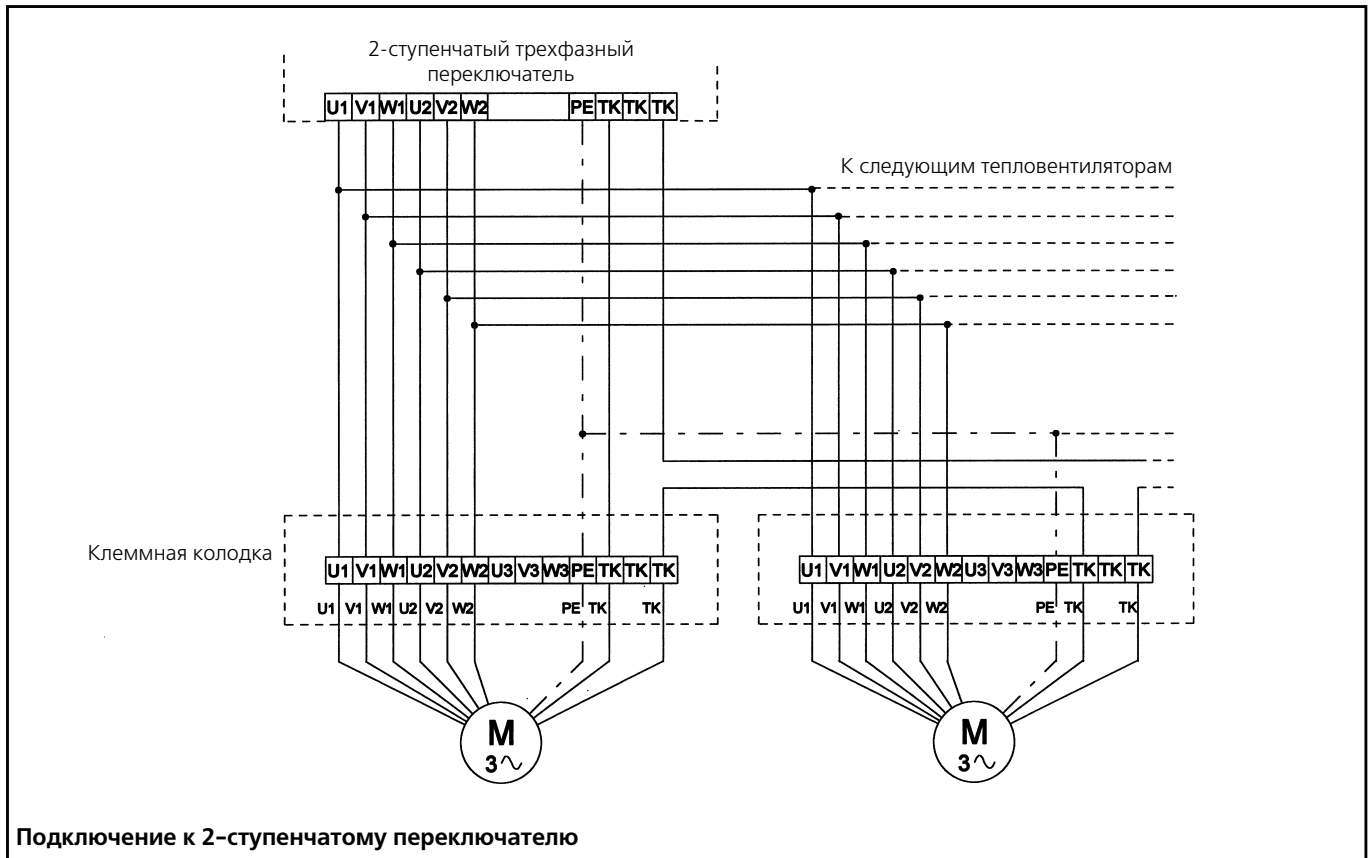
2-ступенчатый трехфазный переключатель

U1 V1 W1 U2 V2 W2 PE TK TK TK

К следующим тепловентиляторам

Клеммная колодка

U1 V1 W1 U2 V2 W2 U3 V3 W3 PE TK TK TK

U1 V1 W1 U2 V2 W2 PE TK TK

M
3∿

U1 V1 W1 U2 V2 W2 U3 V3 W3 PE TK TK TK

U1 V1 W1 U2 V2 W2 PE TK TK

M
3∿

Подключение к 2-ступенчатому переключателю